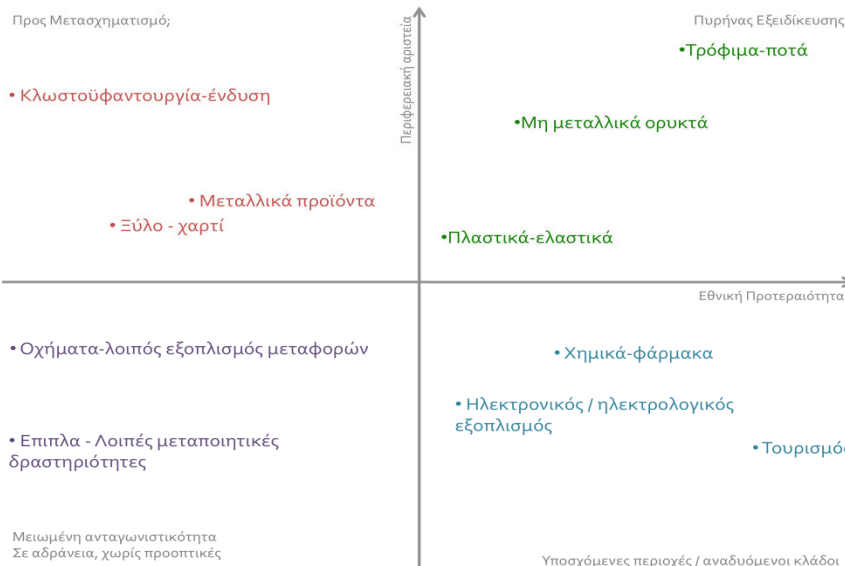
Προς Μετασχηματισμό;

Περιφερειακή αριστεία

Πυρήνας Εξειδίκευσης

•Τρόφιμα-ποτά

• Κλωστοϋφαντουργία-ένδυση

•Μη μεταλλικά ορυκτά

• Μεταλλικά προϊόντα

• Ξύλο - χαρτί

•Πλαστικά-ελαστικά

Εθνική Προτεραιότητα

• Οχήματα-λοιπός εξοπλισμός μεταφορών

• Χημικά-φάρμακα

• Ηλεκτρονικός / ηλεκτρολογικός εξοπλισμός

• Επιπλα - Λοιπές μεταποιητικές δραστηριότητες

• Τουρισμό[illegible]

Μειωμένη ανταγωνιστικότητα
Σε αδράνεια, χωρίς προοπτικές

Υποσχόμενες περιοχές / αναδυόμενοι κλάδοι